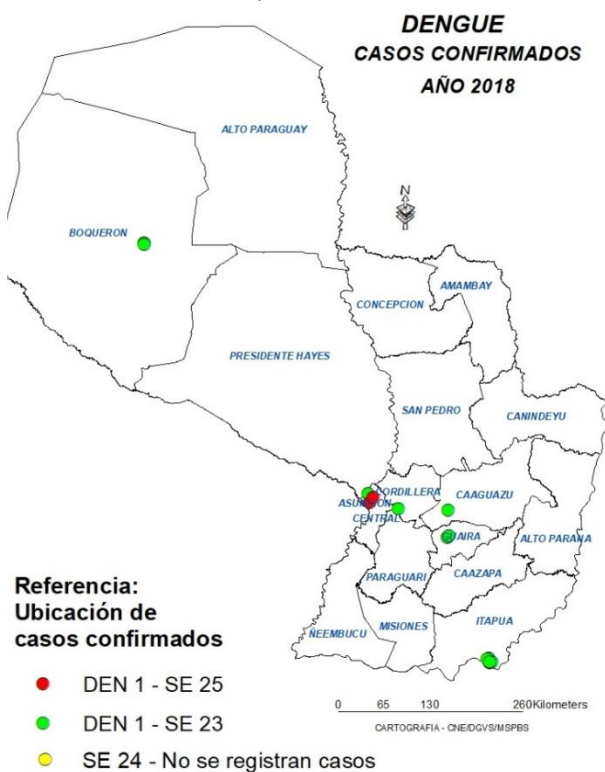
DENGUE
CASOS CONFIRMADOS
AÑO 2018

ALTO PARAGUAY

BOQUERON

N

CONCEPCION

AMAMBAY

PRESIDENTE HAYES

SAN PEDRO

CANINDEYU

CORDILLERA

CAAGUAZU

ASUNCION

CENTRAL

GUAIRA

ALTO PARANA

PARAGUARI

CAAZAPA

MISIONES

ÑEEMBUCU

ITAPUA

0 65 130 260 Kilometers

CARTOGRAFIA - CNE/DGVS/MSPBS

Referencia:
Ubicación de casos confirmados

DEN 1 - SE 25

DEN 1 - SE 23

SE 24 - No se registran casos